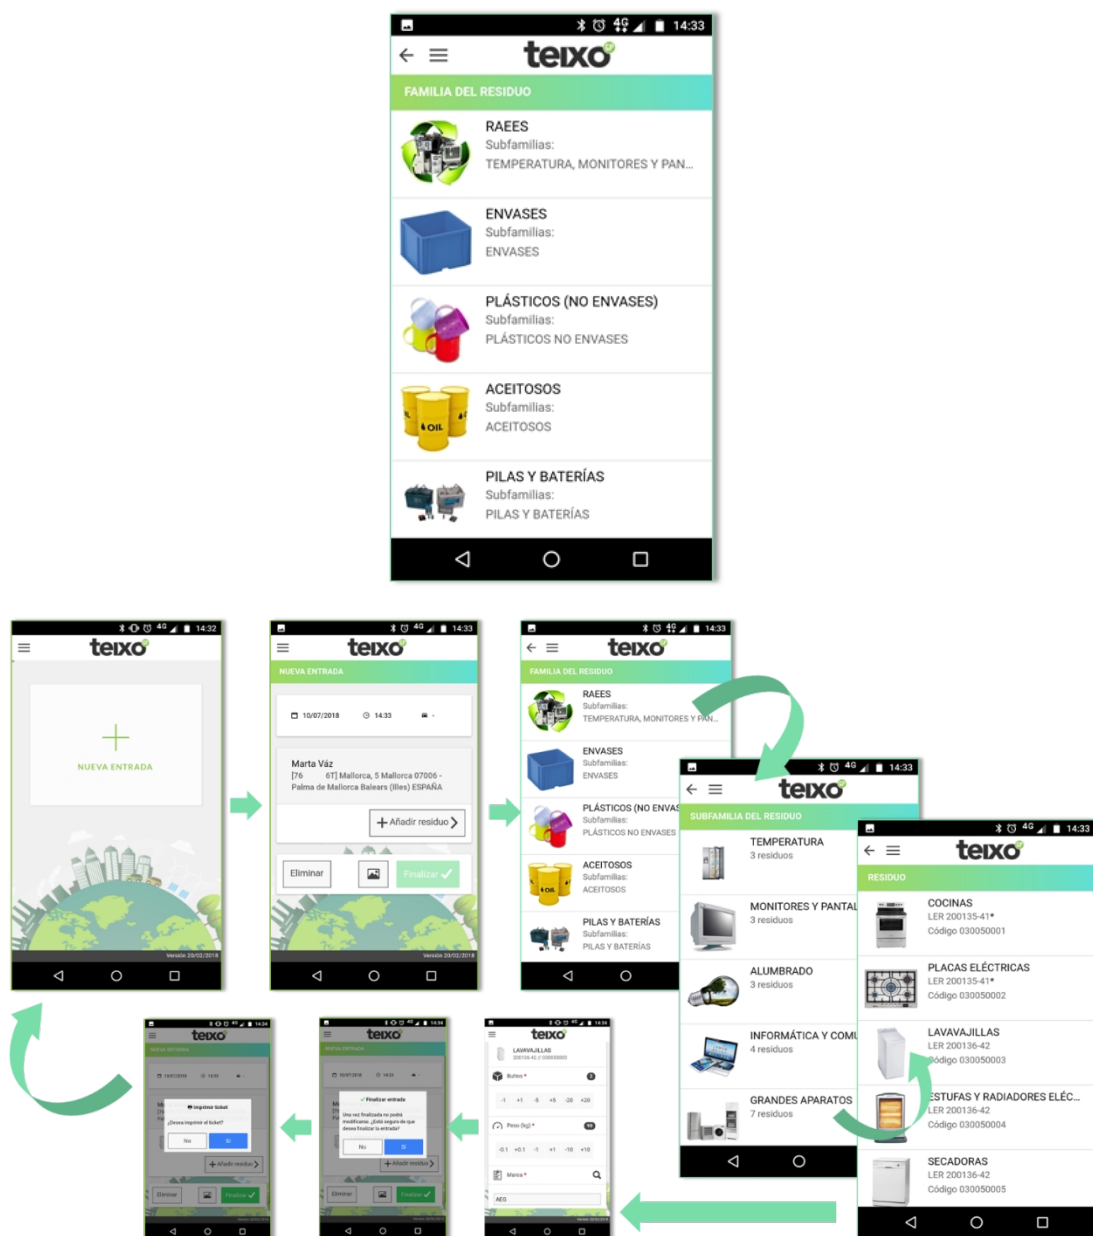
14:33

teixo

FAMILIA DEL RESIDUO

RAEES
Subfamilias:
TEMPERATURA, MONITORES Y PAN...

ENVASES
Subfamilias:
ENVASES

PLÁSTICOS (NO ENVASES)
Subfamilias:
PLÁSTICOS NO ENVASES

ACEITOSOS
Subfamilias:
ACEITOSOS

PILAS Y BATERÍAS
Subfamilias:
PILAS Y BATERÍAS

14:32
teixo
NUEVA ENTRADA
Versión 20/02/2018

14:33
teixo
NUEVA ENTRADA
10/07/2018 14:33
Marta Váz
[76 6T] Mallorca, 5 Mallorca 07006 - Palma de Mallorca Balears (Illes) ESPAÑA
Añadir residuo
Eliminar
Finalizar
Versión 20/02/2018

14:33
teixo
FAMILIA DEL RESIDUO
RAEES
Subfamilias:
TEMPERATURA, MONITORES Y PAN...
ENVASES
Subfamilias:
ENVASES
PLÁSTICOS (NO ENVAS
Subfamilias:
PLÁSTICOS NO ENVASES
ACEITOSOS
Subfamilias:
ACEITOSOS
PILAS Y BATERÍAS
Subfamilias:
PILAS Y BATERÍAS

14:33
teixo
SUBFAMILIA DEL RESIDUO
TEMPERATURA
3 residuos
MONITORES Y PANTAL
3 residuos
ALUMBRADO
3 residuos
INFORMÁTICA Y COMU
4 residuos
GRANDES APARATOS
7 residuos

14:33
teixo
RESIDUO
COCINAS
LER 200135-41*
Código 030050001
PLACAS ELÉCTRICAS
LER 200135-41*
Código 030050002
LAVAVAJILLAS
LER 200136-42
Código 030050003
ESTUFAS Y RADIADORES ELÉC...
LER 200136-42
Código 030050004
SECADORAS
LER 200136-42
Código 030050005

teixo
Imprimir ticket
¿Desea imprimir el ticket?
No Sí
Añadir residuo
Eliminar Finalizar

teixo
Finalizar entrada
Una vez finalizada no podrá modificarse. ¿Está seguro de que desea finalizar la entrada?
No Sí
Añadir residuo
Eliminar Finalizar

teixo
LAVAVAJILLAS
Bultos *
Peso (kg) *
Marca *
AEG